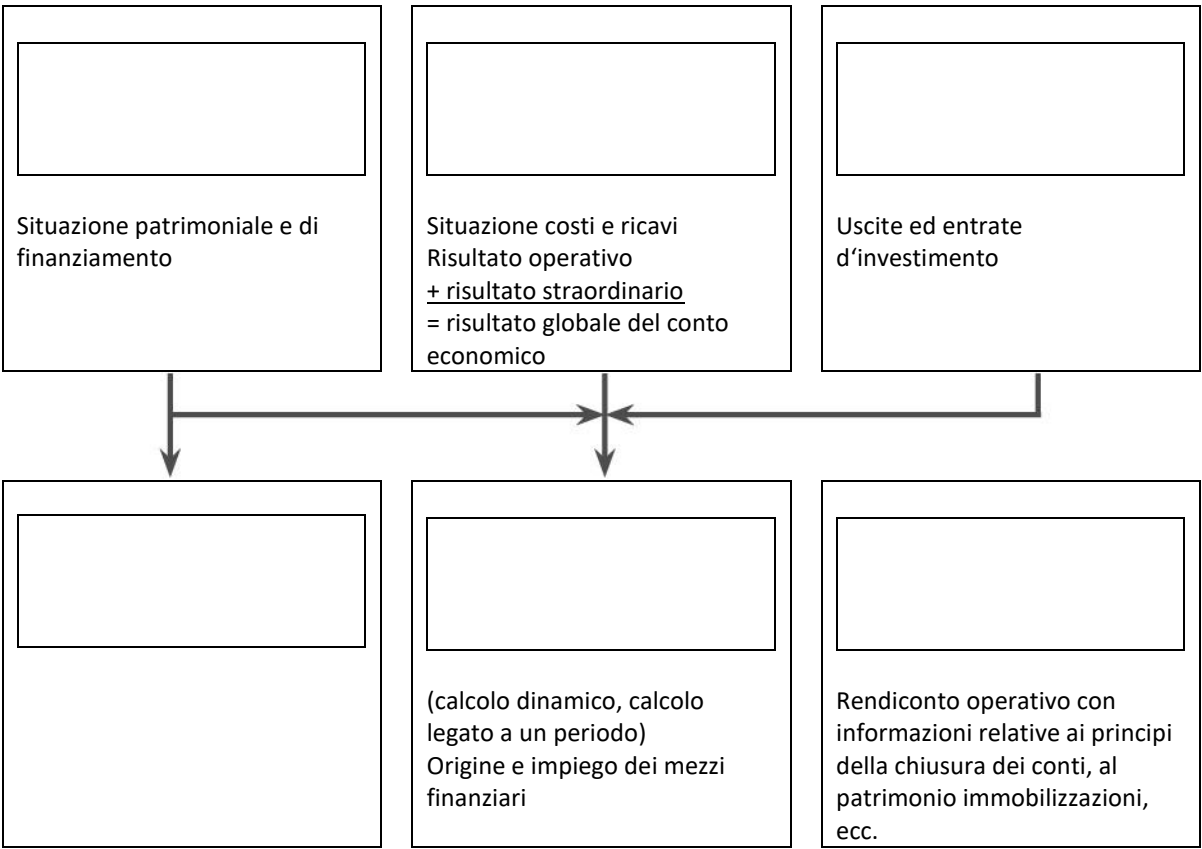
Situazione patrimoniale e di finanziamento

Situazione costi e ricavi
Risultato operativo
+ risultato straordinario
= risultato globale del conto economico

Uscite ed entrate d'investimento

(calcolo dinamico, calcolo legato a un periodo)
Origine e impiego dei mezzi finanziari

Rendiconto operativo con informazioni relative ai principi della chiusura dei conti, al patrimonio immobilizzazioni, ecc.